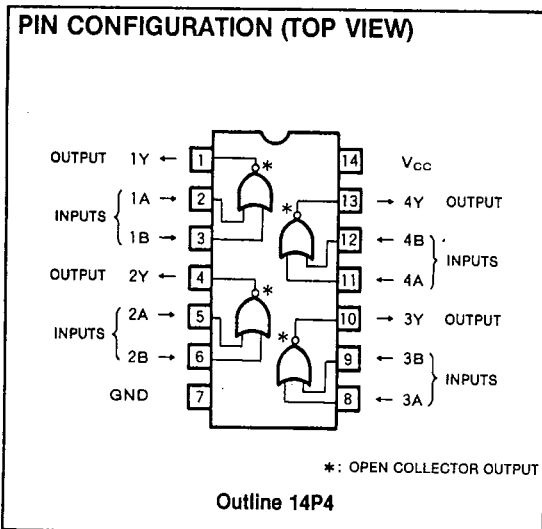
PIN CONFIGURATION (TOP VIEW)

OUTPUT 1Y ← 1
INPUTS 1A → 2
1B → 3
OUTPUT 2Y ← 4
INPUTS 2A → 5
2B → 6
GND 7

14 $V_{CC}$
13 → 4Y OUTPUT
12 ← 4B
11 ← 4A
INPUTS
10 → 3Y OUTPUT
9 ← 3B
8 ← 3A
INPUTS

*
*
*
*

*: OPEN COLLECTOR OUTPUT

Outline 14P4